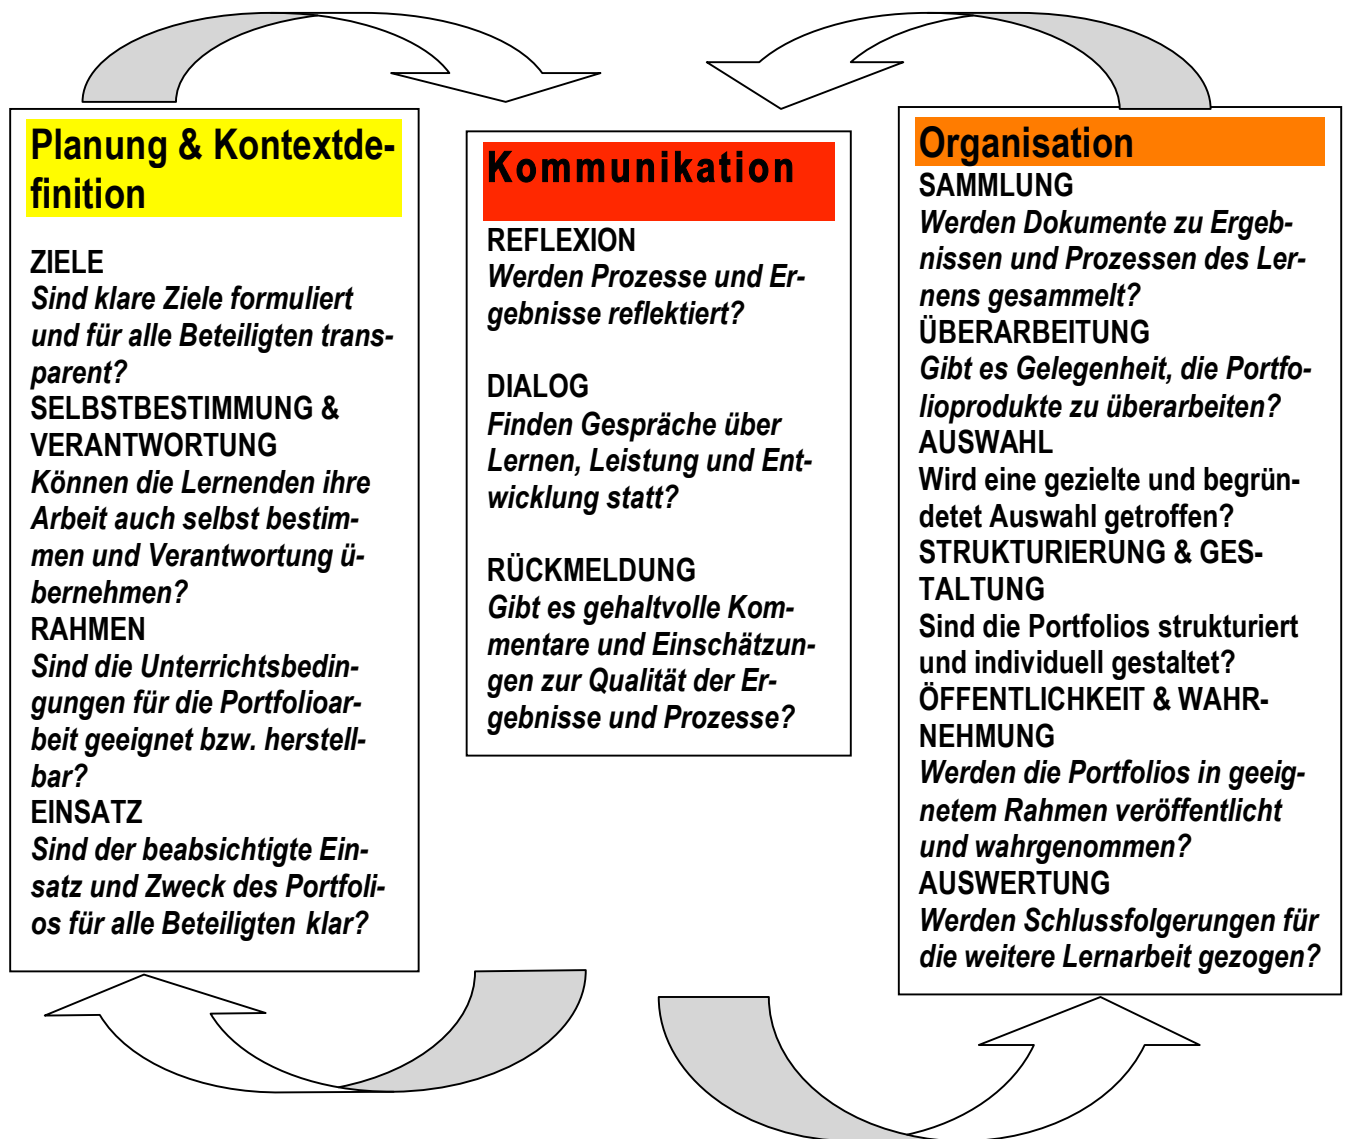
Planung & Kontextdefinition

ZIELE
Sind klare Ziele formuliert und für alle Beteiligten transparent?
SELBSTBESTIMMUNG & VERANTWORTUNG
Können die Lernenden ihre Arbeit auch selbst bestimmen und Verantwortung übernehmen?
RAHMEN
Sind die Unterrichtsbedingungen für die Portfolioarbeit geeignet bzw. herstellbar?
EINSATZ
Sind der beabsichtigte Einsatz und Zweck des Portfolios für alle Beteiligten klar?

Kommunikation

REFLEXION
Werden Prozesse und Ergebnisse reflektiert?

DIALOG
Finden Gespräche über Lernen, Leistung und Entwicklung statt?

RÜCKMELDUNG
Gibt es gehaltvolle Kommentare und Einschätzungen zur Qualität der Ergebnisse und Prozesse?

Organisation
SAMMLUNG
Werden Dokumente zu Ergebnissen und Prozessen des Lernens gesammelt?
ÜBERARBEITUNG
Gibt es Gelegenheit, die Portfolioprodukte zu überarbeiten?
AUSWAHL
Wird eine gezielte und begründetet Auswahl getroffen?
STRUKTURIERUNG & GESTALTUNG
Sind die Portfolios strukturiert und individuell gestaltet?
ÖFFENTLICHKEIT & WAHRNEHMUNG
Werden die Portfolios in geeignetem Rahmen veröffentlicht und wahrgenommen?
AUSWERTUNG
Werden Schlussfolgerungen für die weitere Lernarbeit gezogen?